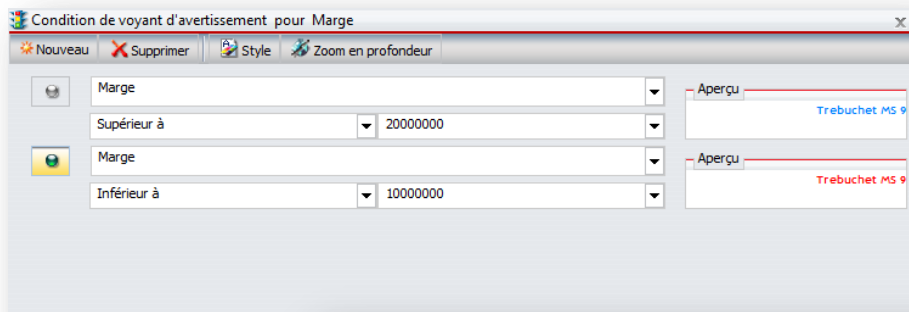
Condition de voyant d'avertissement pour Marge

Nouveau | Supprimer | Style | Zoom en profondeur

Marge

Supérieur à | 20000000

Aperçu

Trebuchet MS 9

Marge

Inférieur à | 10000000

Aperçu

Trebuchet MS 9